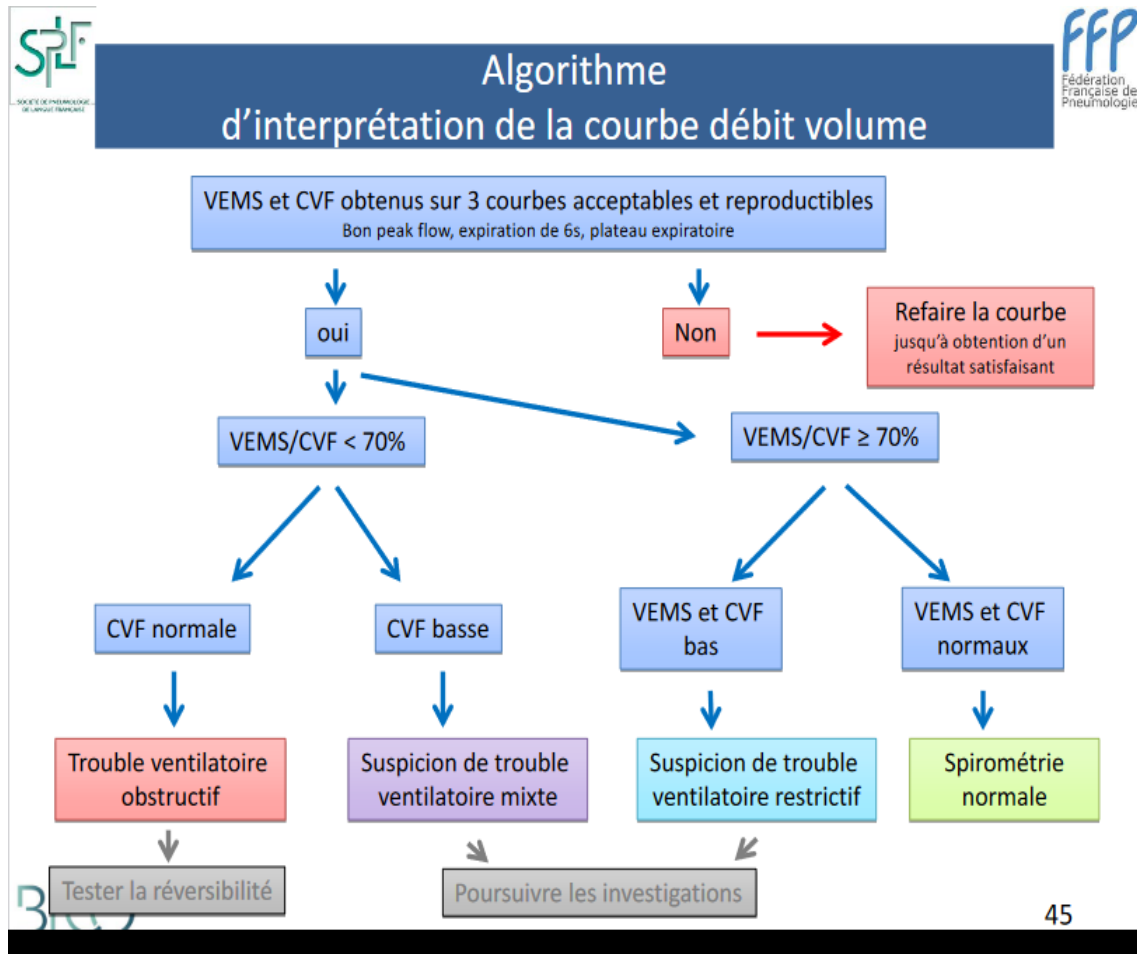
SPLF
SOCIÉTÉ DE PNEUMOLOGIE DE LANGUE FRANÇAISE

FFP
Fédération Française de Pneumologie

Algorithme
d'interprétation de la courbe débit volume

VEMS et CVF obtenus sur 3 courbes acceptables et reproductibles
Bon peak flow, expiration de 6s, plateau expiratoire

oui

Non

Refaire la courbe
jusqu'à obtention d'un résultat satisfaisant

VEMS/CVF < 70%

VEMS/CVF ≥ 70%

CVF normale

CVF basse

VEMS et CVF bas

VEMS et CVF normaux

Trouble ventilatoire obstructif

Suspicion de trouble ventilatoire mixte

Suspicion de trouble ventilatoire restrictif

Spirométrie normale

Tester la réversibilité

Poursuivre les investigations

45